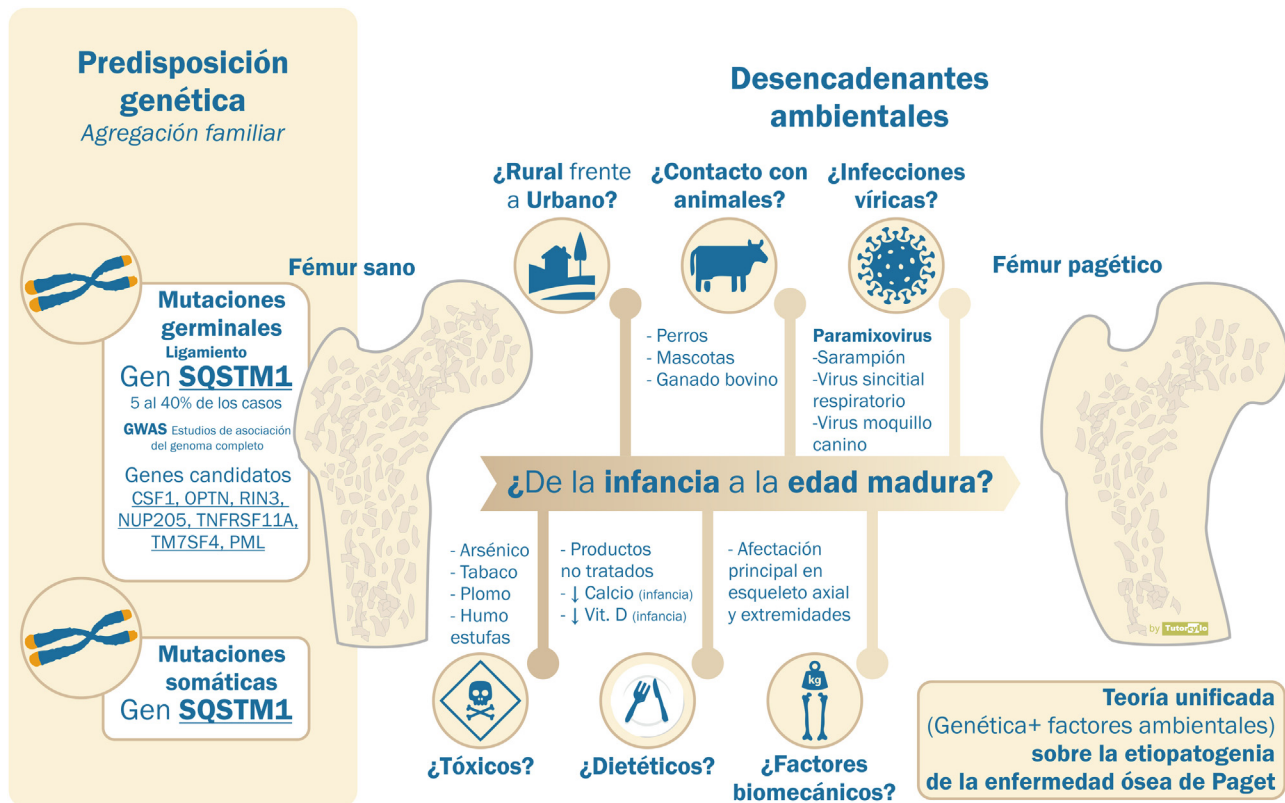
Predisposición genética
Agregación familiar

Mutaciones germinales
Ligamiento
Gen SQSTM1
5 al 40% de los casos
GWAS Estudios de asociación del genoma completo
Genes candidatos
CSF1, OPTN, RIN3, NUP205, TNFRSF11A, TM7SF4, PML

Mutaciones somáticas
Gen SQSTM1

Fémur sano

Desencadenantes ambientales

¿Rural frente a Urbano?

¿Contacto con animales?
- Perros
- Mascotas
- Ganado bovino

¿Infecciones víricas?
Paramixovirus
-Sarampión
-Virus sincitial respiratorio
-Virus moquillo canino

Fémur pagético

¿De la infancia a la edad madura?

- Arsénico
- Tabaco
- Plomo
- Humo estufas
¿Tóxicos?

- Productos no tratados
- ↓ Calcio (infancia)
- ↓ Vit. D (infancia)
¿Dietéticos?

- Afectación principal en esqueleto axial y extremidades
kg
¿Factores biomecánicos?

by Tutorsalo

Teoría unificada
(Genética+ factores ambientales)
sobre la etiopatogenia
de la enfermedad ósea de Paget